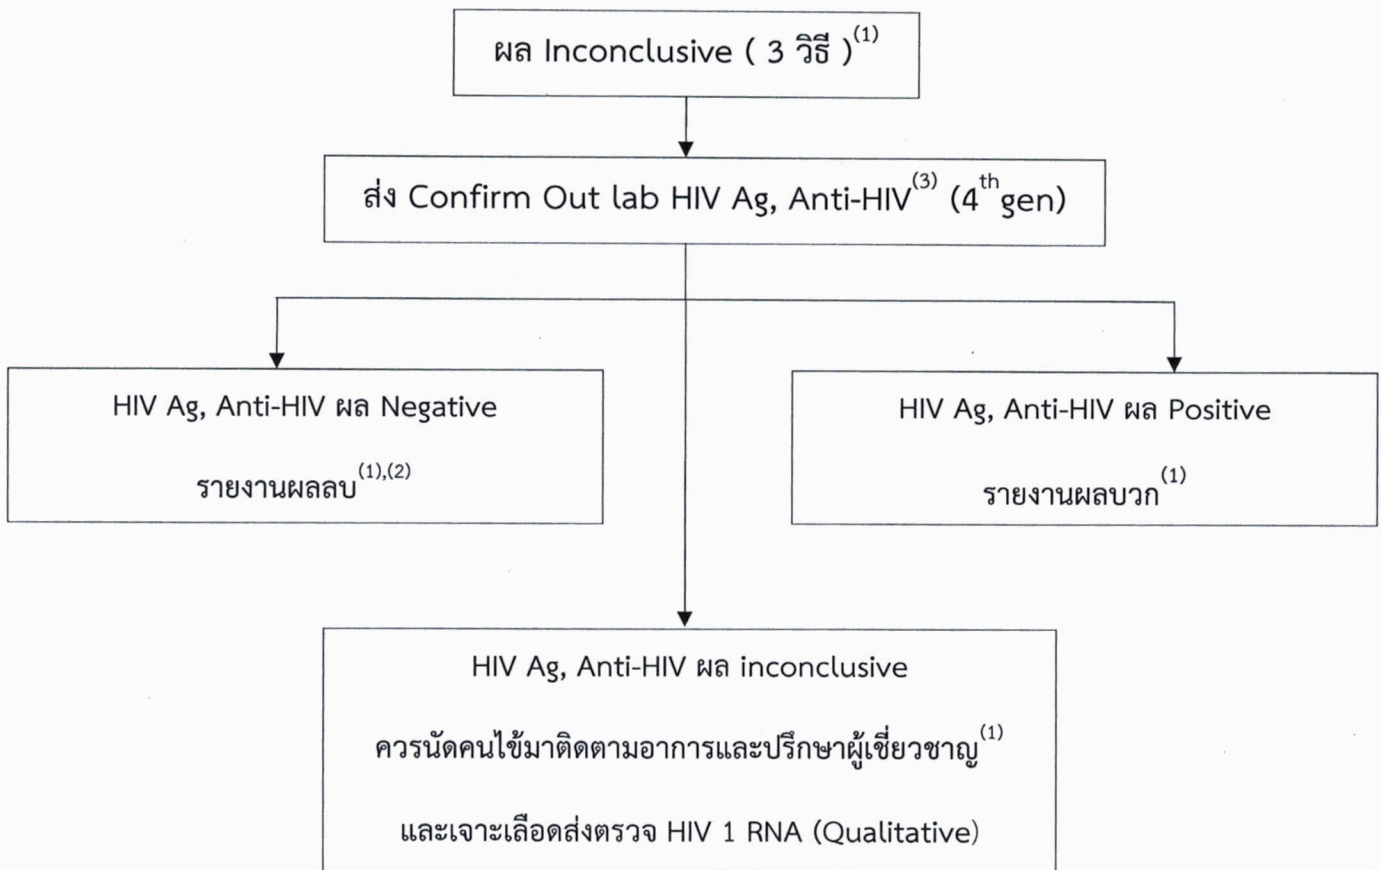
ผล Inconclusive ( 3 วิธี )$^{(1)}$

ส่ง Confirm Out lab HIV Ag, Anti-HIV$^{(3)}$ (4$^{th}$gen)

HIV Ag, Anti-HIV ผล Negative

รายงานผลลบ$^{(1),(2)}$

HIV Ag, Anti-HIV ผล Positive

รายงานผลบวก$^{(1)}$

HIV Ag, Anti-HIV ผล inconclusive

ควรนัดคนไข้มาติดตามอาการและปรึกษาผู้เชี่ยวชาญ$^{(1)}$

และเจาะเลือดส่งตรวจ HIV 1 RNA (Qualitative)